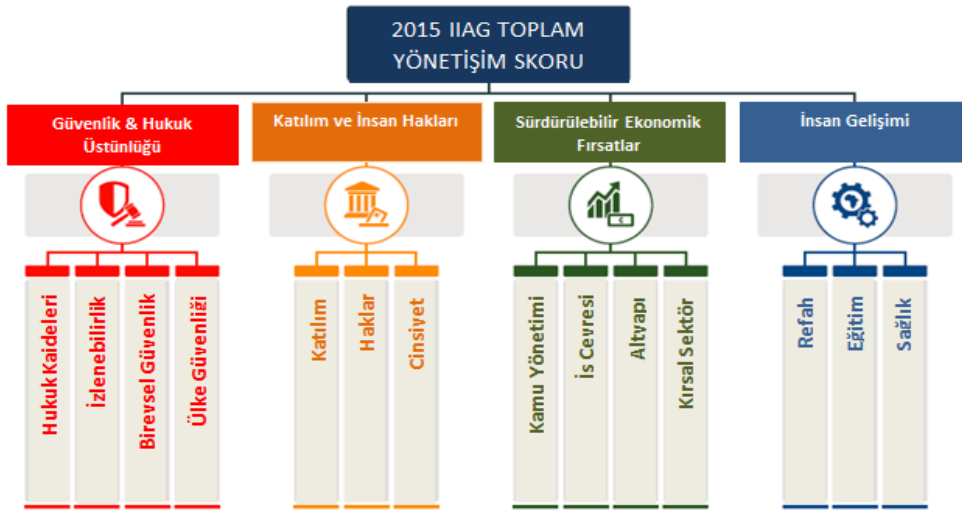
2015 IIAG TOPLAM YÖNETİŞİM SKORU

Güvenlik & Hukuk Üstünlüğü

Hukuk Kaideleri

İzlenebilirlik

Bireysel Güvenlik

Ülke Güvenliği

Katılım ve İnsan Hakları

Katılım

Haklar

Cinsiyet

Sürdürülebilir Ekonomik Fırsatlar

Kamu Yönetimi

İş Çevresi

Altyapı

Kırsal Sektör

İnsan Gelişimi

Refah

Eğitim

Sağlık